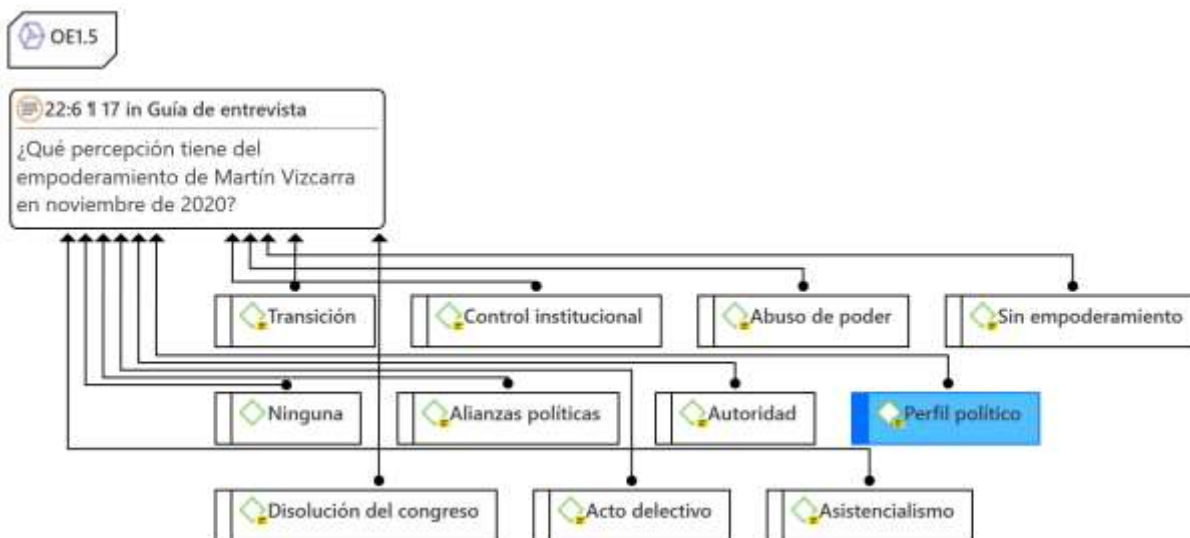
OE1.5

22:6 ¶ 17 in Guía de entrevista

¿Qué percepción tiene del empoderamiento de Martín Vizcarra en noviembre de 2020?

Transición

Control institucional

Abuso de poder

Sin empoderamiento

Ninguna

Alianzas políticas

Autoridad

Perfil político

Disolución del congreso

Acto delectivo

Asistencialismo